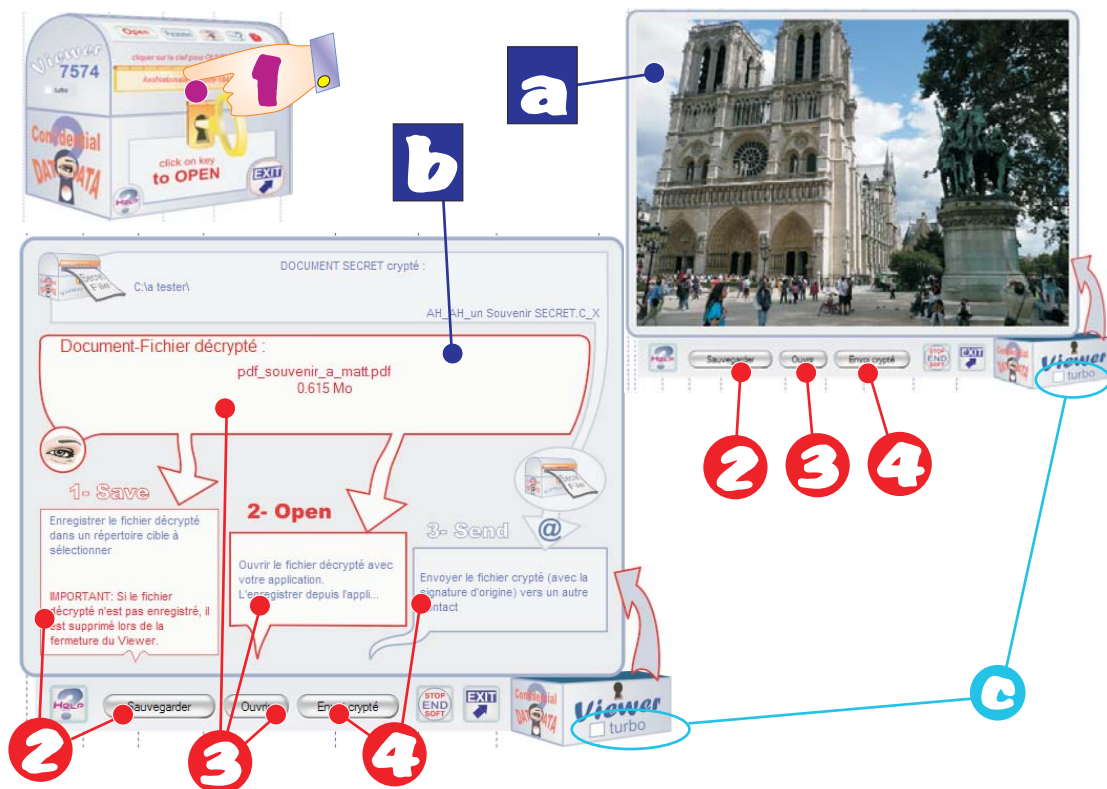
Open
Viewer
7574
cliquer sur la clef pour O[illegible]
turbo
Confidential
DATA
click on key
to OPEN
EXIT
HELP
1

a

b

DOCUMENT SECRET crypté :
C:\a tester\
AH_AH_un Souvenir SECRET.C_X

Document-Fichier décrypté :
pdf_souvenir_a_matt.pdf
0.615 Mo

1- Save
Enregistrer le fichier décrypté dans un répertoire cible à sélectionner

IMPORTANT: Si le fichier décrypté n'est pas enregistré, il est supprimé lors de la fermeture du Viewer.

2- Open
Ouvrir le fichier décrypté avec votre application.
L'enregistrer depuis l'appli...

3- Send
@
Envoyer le fichier crypté (avec la signature d'origine) vers un autre contact

HELP
Sauvegarder
Ouvrir
Envoi crypté
STOP END SOFT
EXIT
Confidential
DATA
Viewer
turbo

Sauvegarder
Ouvrir
Envoi crypté
STOP END SOFT
EXIT
Viewer
turbo

2
3
4
2
3
4
c